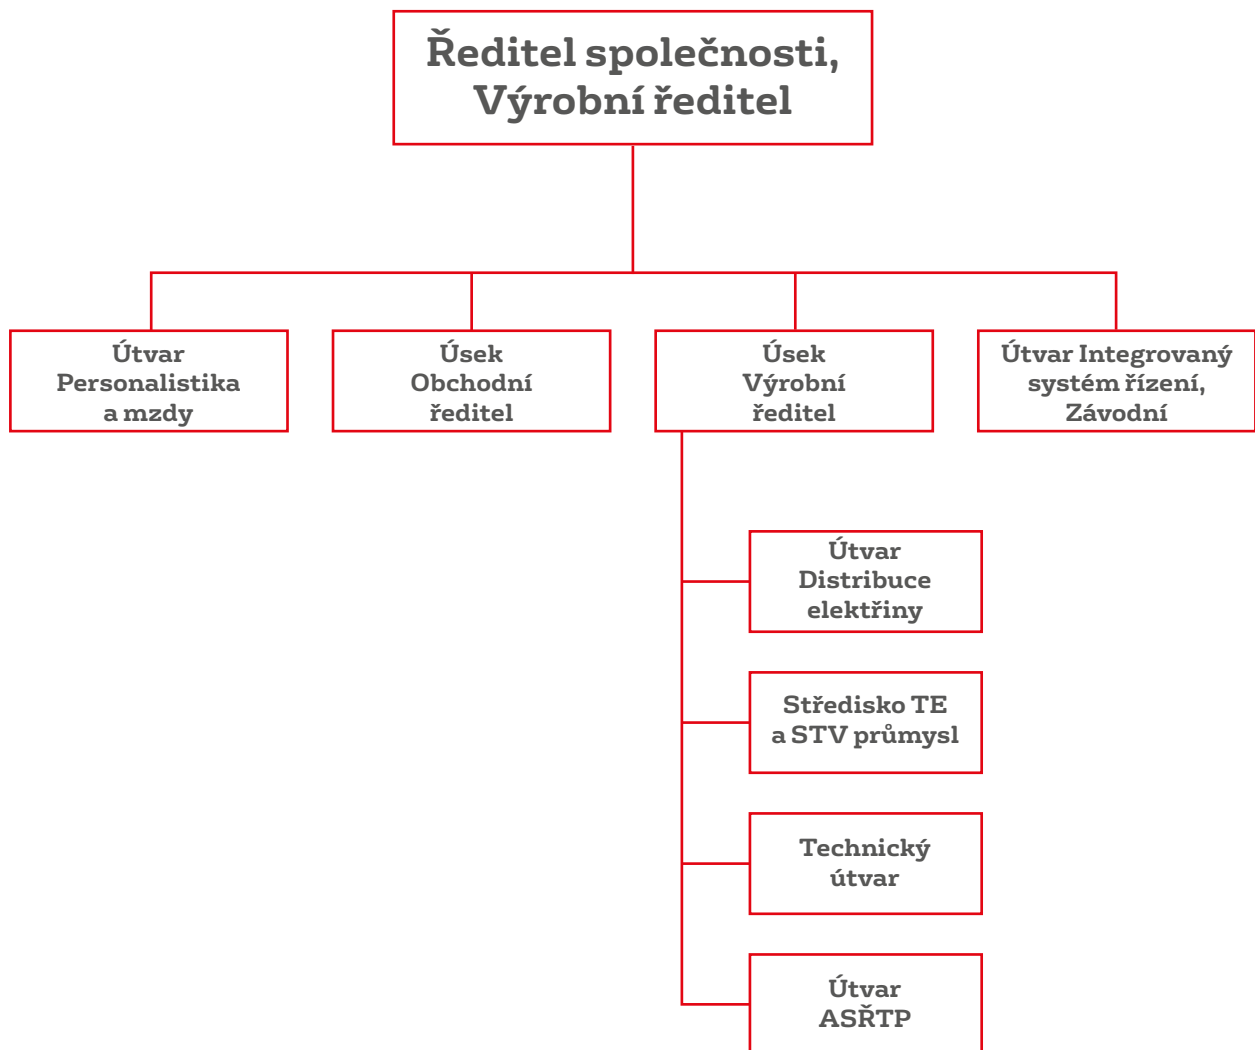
Ředitel společnosti, Výrobní ředitel

Útvar Personalistika a mzdy

Úsek Obchodní ředitel

Úsek Výrobní ředitel

Útvar Integrovaný systém řízení, Závodní

Útvar Distribuce elektřiny

Středisko TE a STV průmysl

Technický útvar

Útvar ASŘTP